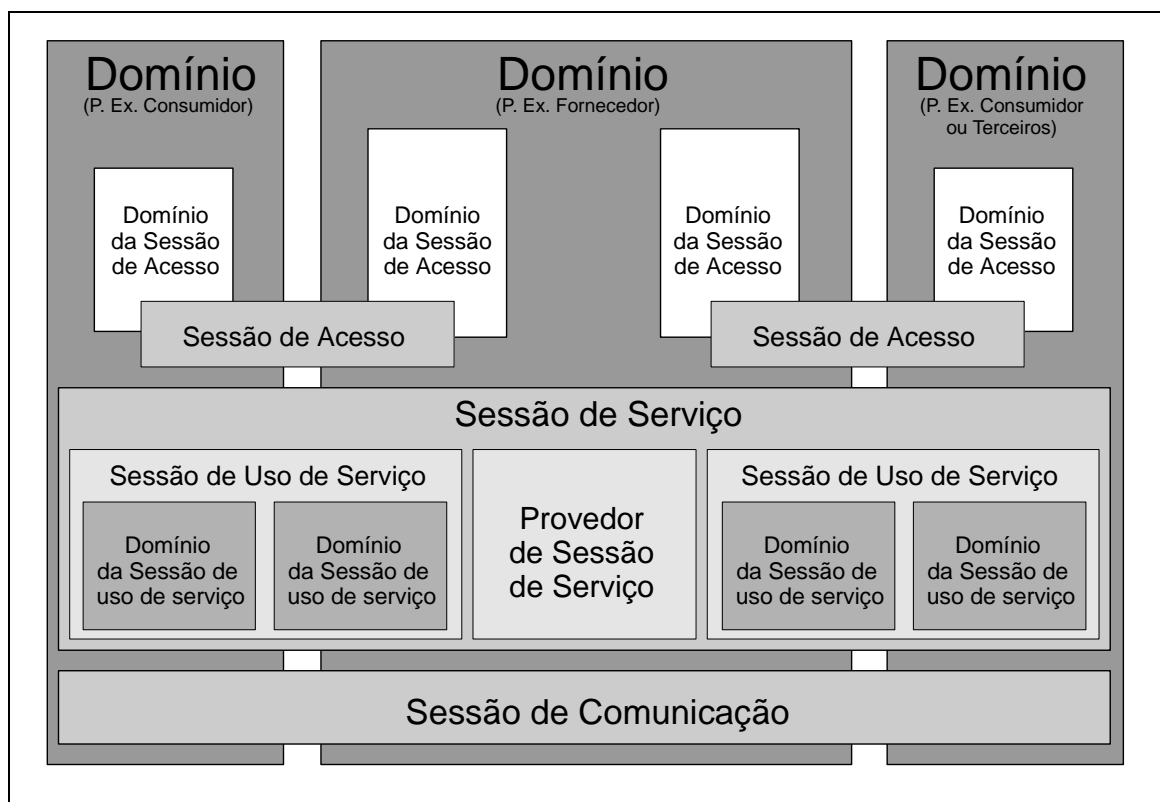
Domínio
(P. Ex. Consumidor)

Domínio
(P. Ex. Fornecedor)

Domínio
(P. Ex. Consumidor ou Terceiros)

Domínio da Sessão de Acesso

Domínio da Sessão de Acesso

Domínio da Sessão de Acesso

Domínio da Sessão de Acesso

Sessão de Acesso

Sessão de Acesso

Sessão de Serviço

Sessão de Uso de Serviço

Domínio da Sessão de uso de serviço

Domínio da Sessão de uso de serviço

Provedor de Sessão de Serviço

Sessão de Uso de Serviço

Domínio da Sessão de uso de serviço

Domínio da Sessão de uso de serviço

Sessão de Comunicação